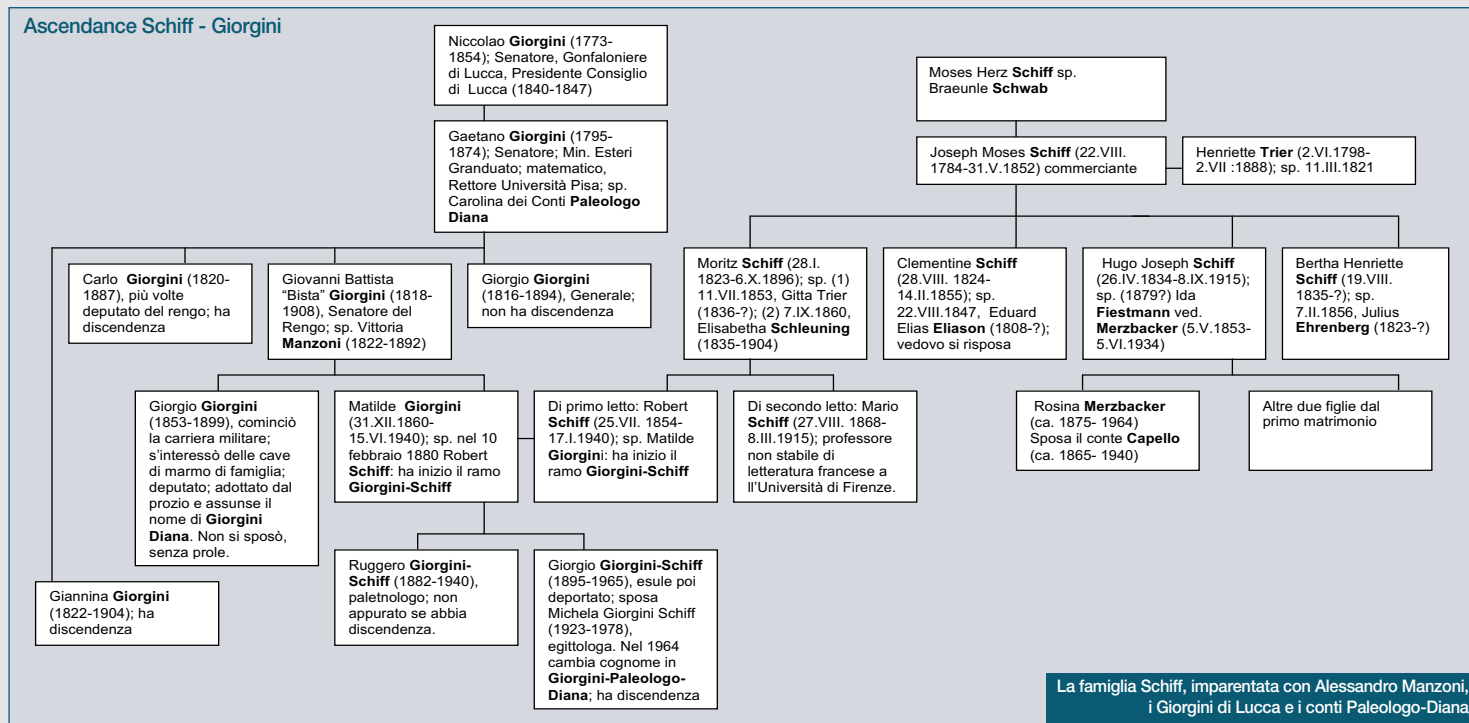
Ascendance Schiff - Giorgini

Niccolao **Giorgini** (1773-1854); Senatore, Gonfaloniere di Lucca, Presidente Consiglio di Lucca (1840-1847)

Gaetano **Giorgini** (1795-1874); Senatore; Min. Esteri Granduato; matematico, Rettore Università Pisa; sp. Carolina dei Conti **Paleologo Diana**

Carlo **Giorgini** (1820-1887), più volte deputato del rengo; ha discendenza

Giovanni Battista "Bista" **Giorgini** (1818-1908), Senatore del Rengo; sp. Vittoria **Manzoni** (1822-1892)

Giorgio **Giorgini** (1816-1894), Generale; non ha discendenza

Giorgio **Giorgini** (1853-1899), cominciò la carriera militare; s'interessò delle cave di marmo di famiglia; deputato; adottato dal prozio e assunse il nome di **Giorgini Diana**. Non si sposò, senza prole.

Matilde **Giorgini** (31.XII.1860-15.VI.1940); sp. nel 10 febbraio 1880 Robert **Schiff**: ha inizio il ramo **Giorgini-Schiff**

Giannina **Giorgini** (1822-1904); ha discendenza

Ruggero **Giorgini-Schiff** (1882-1940), paletnologo; non appurato se abbia discendenza.

Giorgio **Giorgini-Schiff** (1895-1965), esule poi deportato; sposa Michela Giorgini Schiff (1923-1978), egittologa. Nel 1964 cambia cognome in **Giorgini-Paleologo-Diana**; ha discendenza

Moses Herz **Schiff** sp. Braeunle **Schwab**

Joseph Moses **Schiff** (22.VIII. 1784-31.V.1852) commerciante

Henriette **Trier** (2.VI.1798-2.VII :1888); sp. 11.III.1821

Moritz **Schiff** (28.I. 1823-6.X.1896); sp. (1) 11.VII.1853, Gitta Trier (1836-?); (2) 7.IX.1860, Elisabetha **Schleuning** (1835-1904)

Clementine **Schiff** (28.VIII. 1824-14.II.1855); sp. 22.VIII.1847, Eduard Elias **Eliason** (1808-?); vedovo si risposa

Hugo Joseph **Schiff** (26.IV.1834-8.IX.1915); sp. (1879?) Ida **Fiestmann** ved. **Merzbacker** (5.V.1853-5.VI.1934)

Bertha Henriette **Schiff** (19.VIII. 1835-?); sp. 7.II.1856, Julius **Ehrenberg** (1823-?)

Di primo letto: Robert **Schiff** (25.VII. 1854-17.I.1940); sp. Matilde **Giorgini**: ha inizio il ramo **Giorgini-Schiff**

Di secondo letto: Mario **Schiff** (27.VIII. 1868-8.III.1915); professore non stabile di letteratura francese a l'Università di Firenze.

Rosina **Merzbacker** (ca. 1875- 1964) Sposa il conte **Capello** (ca. 1865- 1940)

Altre due figlie dal primo matrimonio

La famiglia Schiff, imparentata con Alessandro Manzoni, i Giorgini di Lucca e i conti Paleologo-Diana